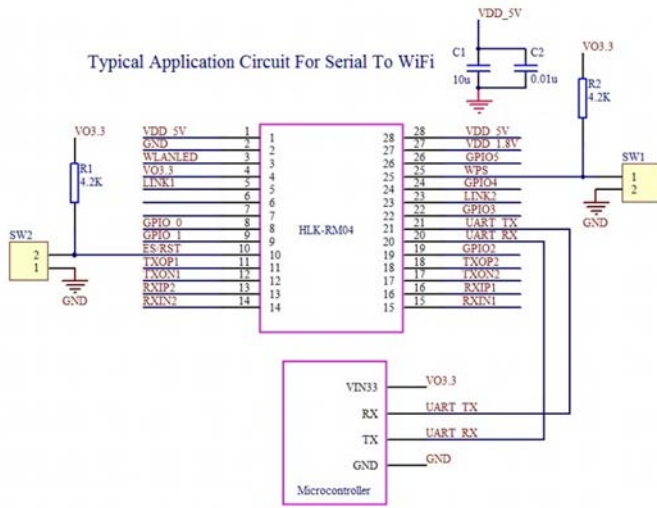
Typical Application Circuit For Serial To WiFi

VDD_5V
C1
10u
C2
0.01u

VO3.3
R2
4.2K

VO3.3
R1
4.2K

SW2
2
1
GND

SW1
1
2
GND

HLK-RM04

VDD_5V 1 1
GND 2 2
WLANLED 3 3
VO3.3 4 4
LINK1 5 5
6 6
7 7
GPIO_0 8 8
GPIO_1 9 9
ES/RST 10 10
TXOP1 11 11
TXON1 12 12
RXIP2 13 13
RXIN2 14 14

28 28 VDD_5V
27 27 VDD_1.8V
26 26 GPIO5
25 25 WPS
24 24 GPIO4
23 23 LINK2
22 22 GPIO3
21 21 UART_TX
20 20 UART_RX
19 19 GPIO2
18 18 TXOP2
17 17 TXON2
16 16 RXIP1
15 15 RXIN1

VIN33 VO3.3
RX UART_TX
TX UART_RX
GND GND
Microcontroller